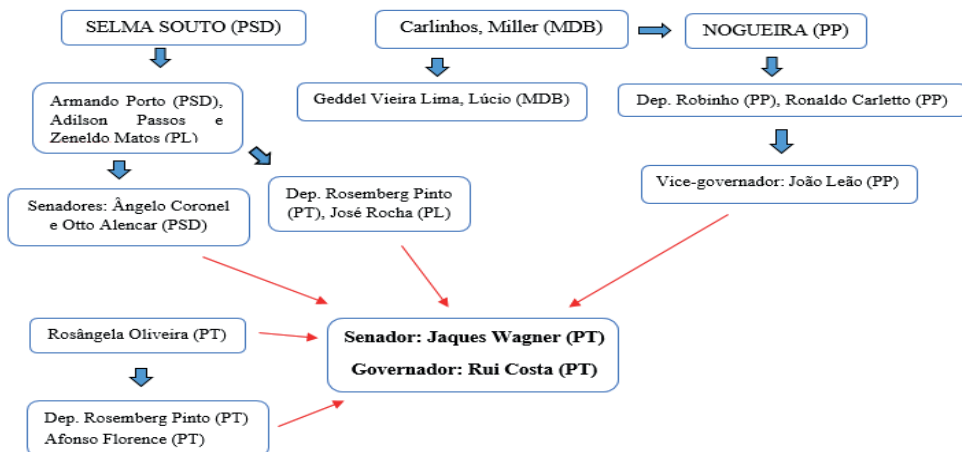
SELMA SOUTO (PSD)

Carlinhos, Miller (MDB)

NOGUEIRA (PP)

Armando Porto (PSD), Adilson Passos e Zeneldo Matos (PL)

Geddel Vieira Lima, Lúcio (MDB)

Dep. Robinho (PP), Ronaldo Carletto (PP)

Senadores: Ângelo Coronel e Otto Alencar (PSD)

Dep. Rosemberg Pinto (PT), José Rocha (PL)

Vice-governador: João Leão (PP)

Rosângela Oliveira (PT)

Senador: Jaques Wagner (PT)

Governador: Rui Costa (PT)

Dep. Rosemberg Pinto (PT) Afonso Florence (PT)